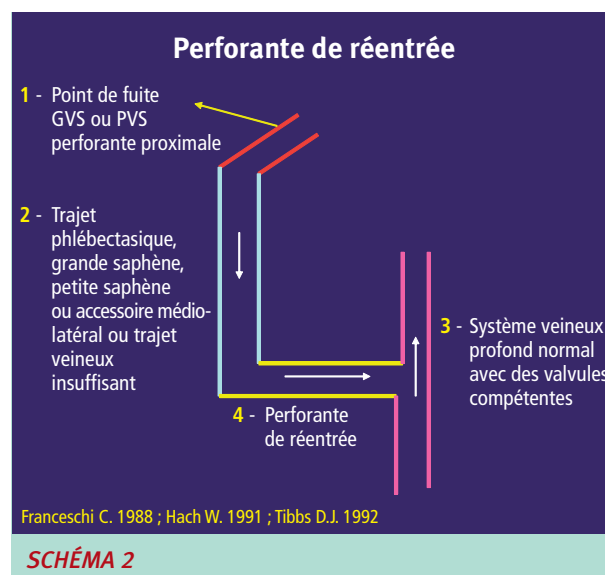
Perforante de réentrée

1 - Point de fuite GVS ou PVS perforante proximale

2 - Trajet phlébectasique, grande saphène, petite saphène ou accessoire médiolatéral ou trajet veineux insuffisant

3 - Système veineux profond normal avec des valvules compétentes

4 - Perforante de réentrée

Franceschi C. 1988 ; Hach W. 1991 ; Tibbs D.J. 1992

SCHÉMA 2